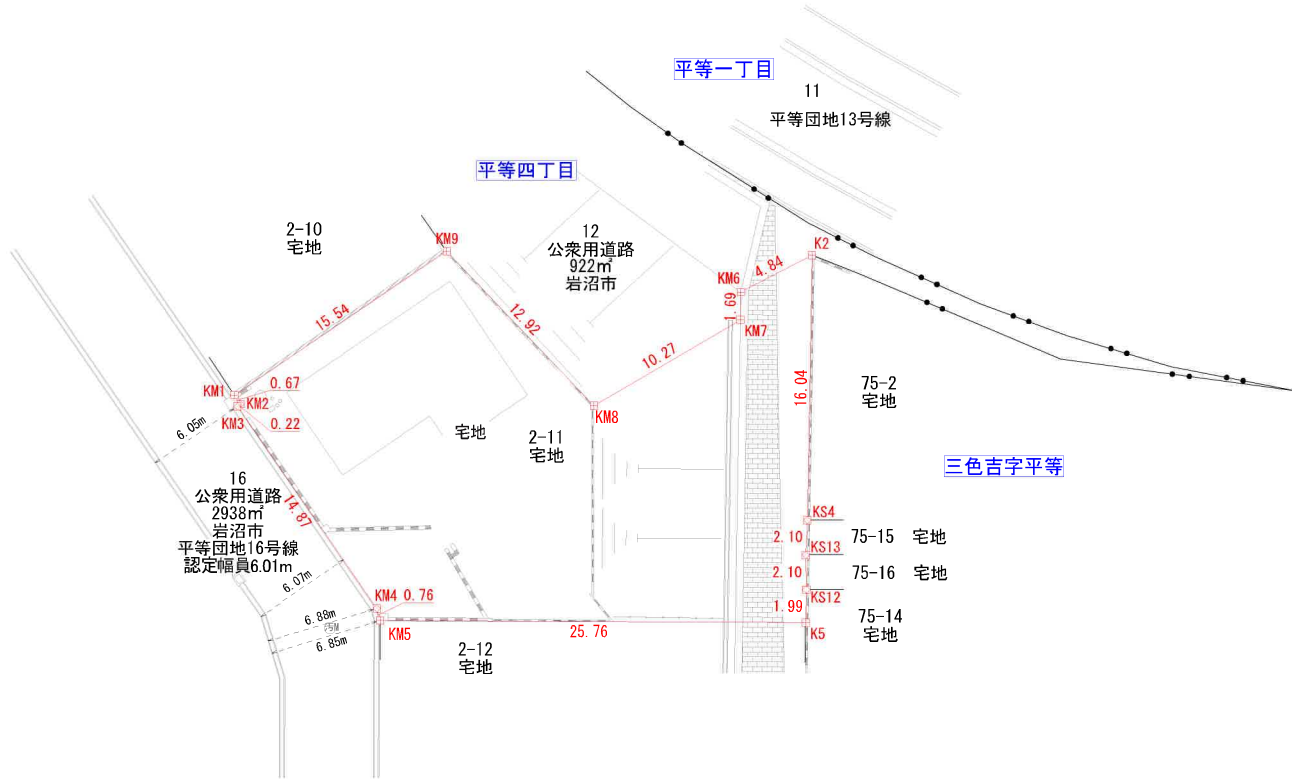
平等一丁目

11
平等団地13号線

平等四丁目

2-10
宅地

KM9

12
公衆用道路
922m²
岩沼市

KM6
4.84
K2

1.69
KM7

15.54

12.92

10.27

16.04

75-2
宅地

KM1
0.67
KM2
KM3
0.22

6.05m

宅地

2-11
宅地

KM8

三色吉字平等

16
公衆用道路
2938m²
岩沼市
平等団地16号線
認定幅員6.01m

14.87

6.07m

KS4
2.10
KS13
2.10
KS12
1.99
K5

75-15 宅地
75-16 宅地
75-14
宅地

KM4 0.76
KM5

6.88m
6.85m

2-12
宅地

25.76